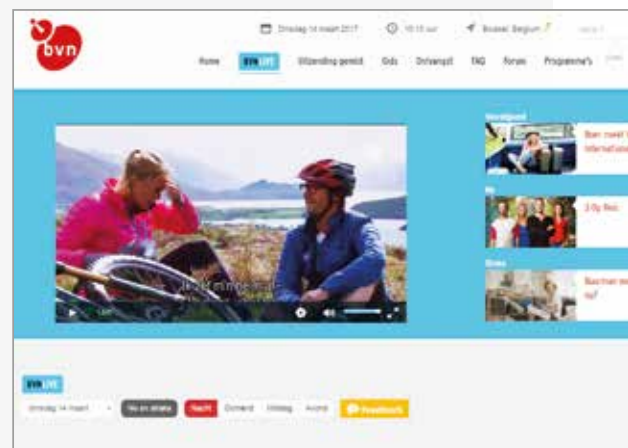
bvn

Dinsdag 14 maart 2017 10:10 uur Brussel, Belgium

Home BVN LIVE Uitzending gemist Gids Ontvangst FAQ Forum Programma's

Voorafgaand

Boer zoekt Vrouw Internationaal

Nu

3 Op Reis

Straks

Rail mee?

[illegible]

BVN LIVE

Dinsdag 14 maart Nu en straks Nacht Ochtend Middag Avond Feedback